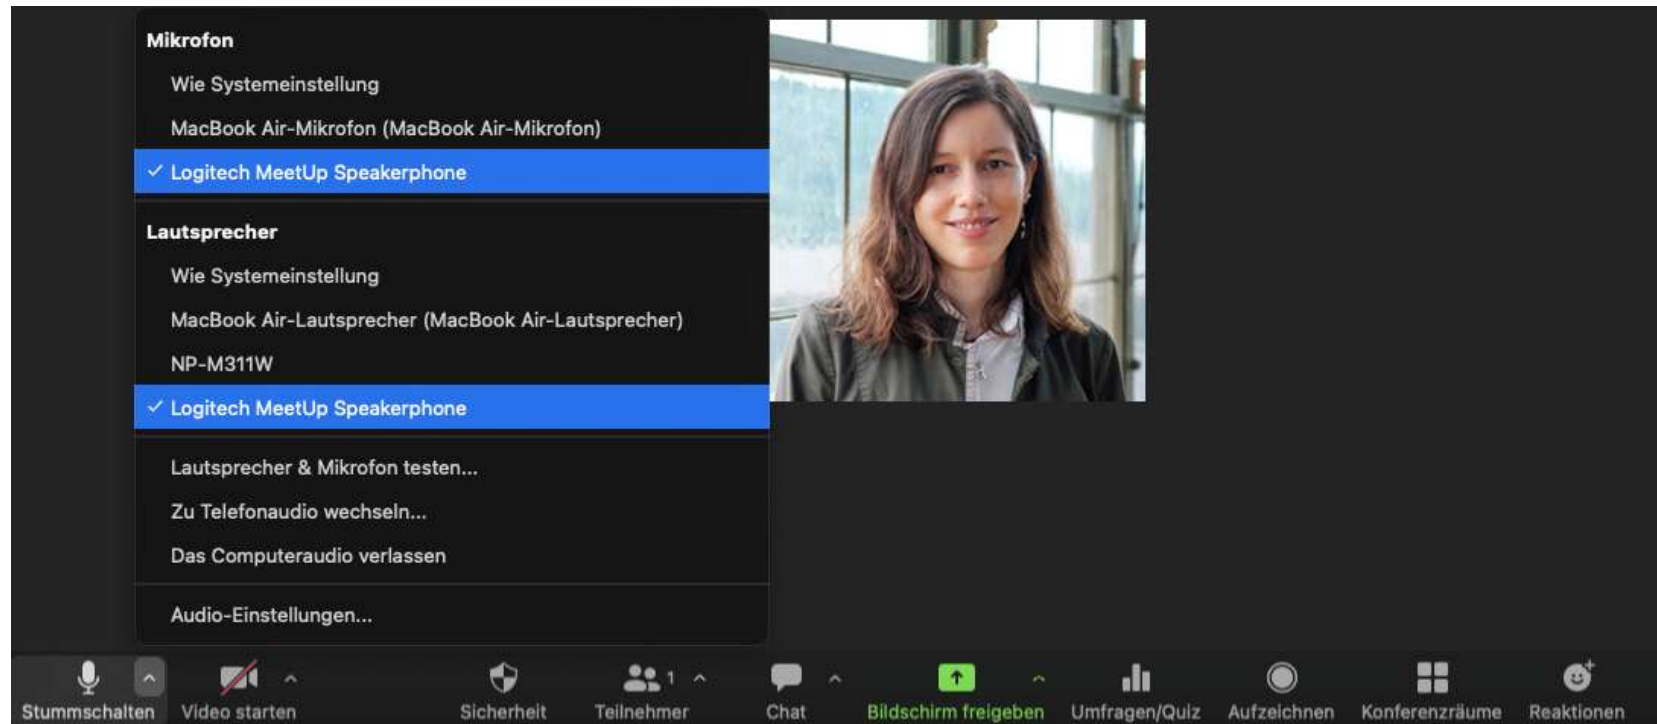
Mikrofon
Wie Systemeinstellung
MacBook Air-Mikrofon (MacBook Air-Mikrofon)
✓ Logitech MeetUp Speakerphone

Lautsprecher
Wie Systemeinstellung
MacBook Air-Lautsprecher (MacBook Air-Lautsprecher)
NP-M311W
✓ Logitech MeetUp Speakerphone

Lautsprecher & Mikrofon testen...
Zu Telefonaudio wechseln...
Das Computeraudio verlassen

Audio-Einstellungen...

Stummschalten Video starten Sicherheit Teilnehmer 1 Chat Bildschirm freigeben Umfragen/Quiz Aufzeichnen Konferenzräume Reaktionen